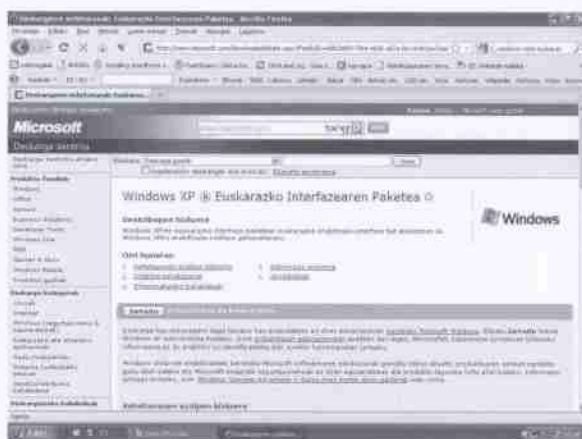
Deskargatze zehetasunak: Euskarazko Interfazearen Paketea - Mozilla Firefox

Microsoft

Deskarga zentroa

Windows XP ® Euskarazko Interfazearen Paketea

Deskribapen laburra

Orri honetan:

Windows

Jarraitu

Xehetasunen azalpen laburra